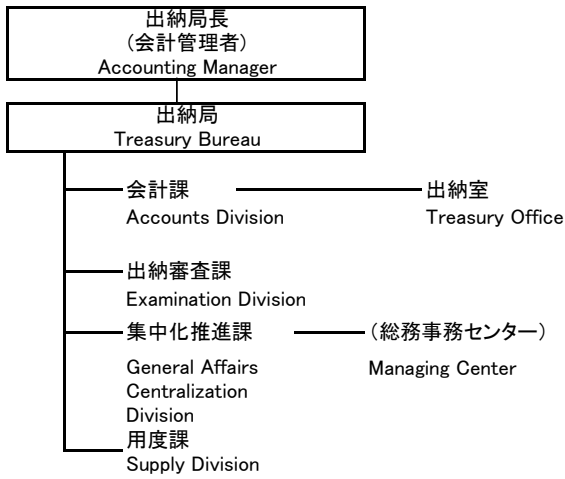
出納局長
（会計管理者）
Accounting Manager

出納局
Treasury Bureau

会計課
Accounts Division

出納室
Treasury Office

出納審査課
Examination Division

集中化推進課
General Affairs Centralization Division

（総務事務センター）
Managing Center

用度課
Supply Division